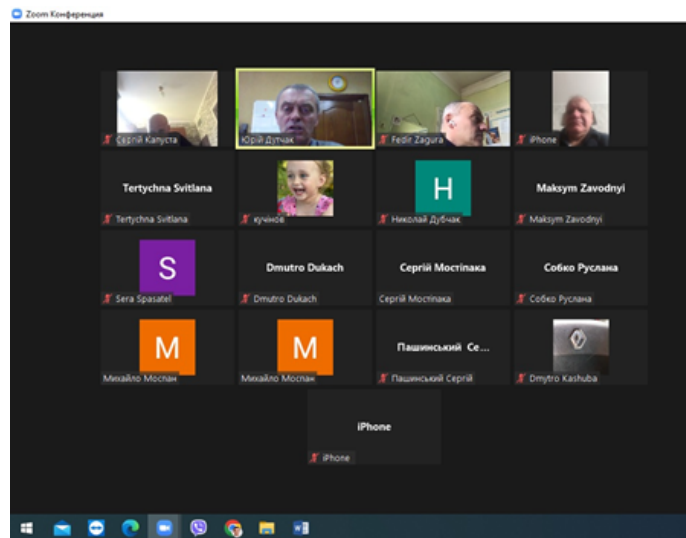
Zoom Конференция

Сергій Капуста

Юрій Дутчак

Fedir Zagura

iPhone

Tertychna Svitlana

Tertychna Svitlana

кучінов

H

Николай Дубчак

Maksym Zavodnyi

Maksym Zavodnyi

S

Sera Spasatel

Dmutro Dukach

Dmutro Dukach

Сергій Мостіпака

Сергій Мостіпака

Собко Руслана

Собко Руслана

M

Михайло Мослан

M

Михайло Мослан

Пашинський Се...

Пашинський Сергій

Dmytro Kashuba

iPhone

iPhone